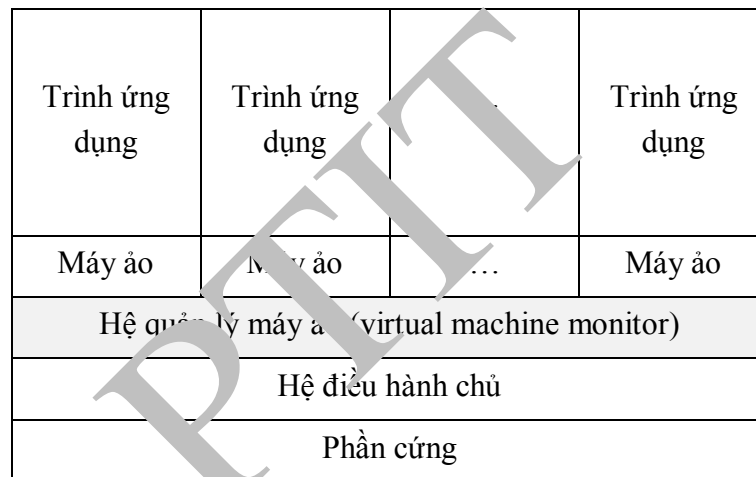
| Trình ứng dụng | Trình ứng dụng | … | Trình ứng dụng |
|---|---|---|---|
| Máy ảo | Máy ảo | … | Máy ảo |
| Hệ quản lý máy ảo (virtual machine monitor) | | | |
| Hệ điều hành chủ | | | |
| Phần cứng | | | |

PTIT